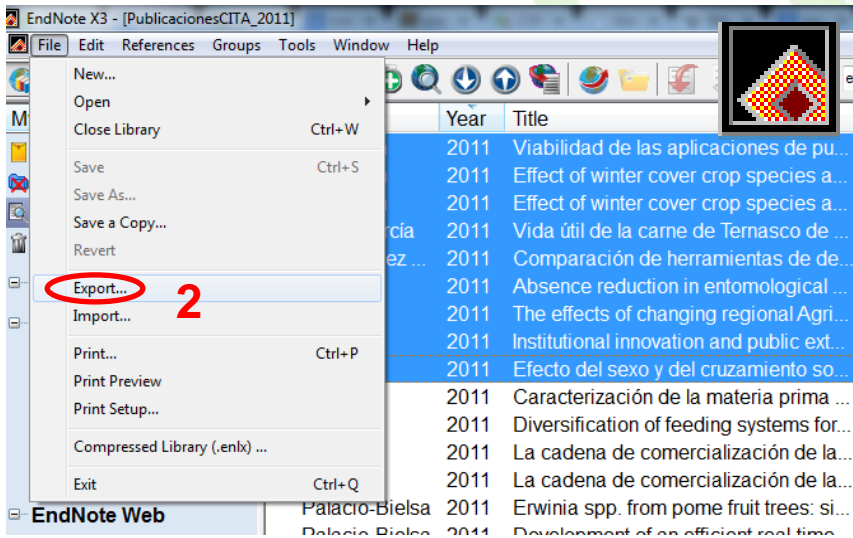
EndNote X3 - [PublicacionesCITA_2011]

File Edit References Groups Tools Window Help

New...
Open
Close Library Ctrl+W
Save Ctrl+S
Save As...
Save a Copy...
Revert
Export...
Import...
Print... Ctrl+P
Print Preview
Print Setup...
Compressed Library (.enlx) ...
Exit Ctrl+Q

2

EndNote Web

| | Year | Title |
|---|---|---|
| | 2011 | Viabilidad de las aplicaciones de pu... |
| | 2011 | Effect of winter cover crop species a... |
| | 2011 | Effect of winter cover crop species a... |
| rcía | 2011 | Vida útil de la carne de Ternasco de ... |
| ez ... | 2011 | Comparación de herramientas de de... |
| | 2011 | Absence reduction in entomological ... |
| | 2011 | The effects of changing regional Agri... |
| | 2011 | Institutional innovation and public ext... |
| | 2011 | Efecto del sexo y del cruzamiento so... |
| | 2011 | Caracterización de la materia prima ... |
| | 2011 | Diversification of feeding systems for... |
| | 2011 | La cadena de comercialización de la... |
| | 2011 | La cadena de comercialización de la... |
| Palacio-Bielsa | 2011 | Erwinia spp. from pome fruit trees: si... |
| Palacio-Bielsa | 2011 | Development of an efficient real-time... |